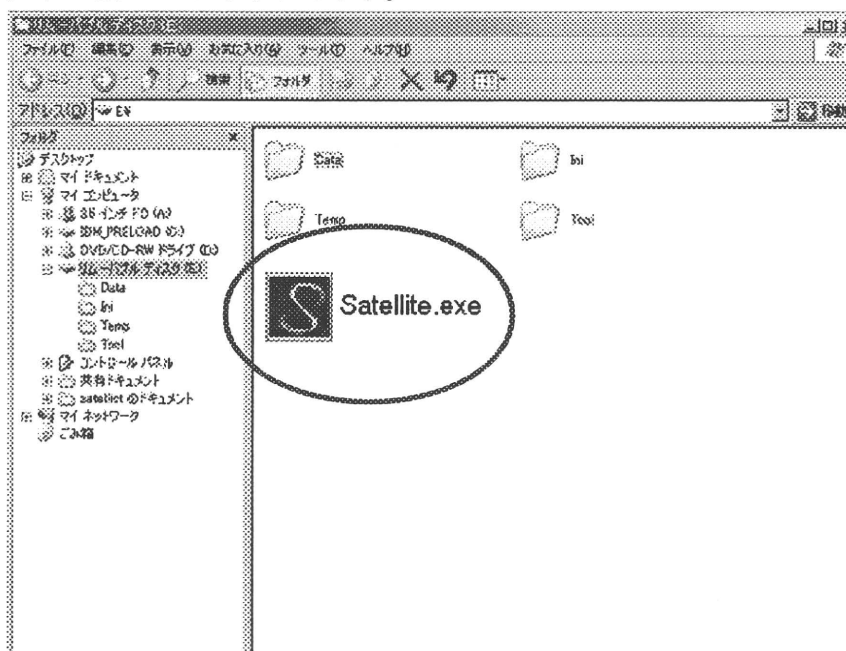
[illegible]

ファイル(F) 編集(E) 表示(V) お気に入り(A) ツール(T) ヘルプ(H)

検索 フォルダ

アドレス(D) E:¥

フォルダ

デスクトップ
マイ ドキュメント
マイ コンピュータ
3.5 インチ FD (A:)
IBM_PRELOAD (C:)
DVD/CD-RW ドライブ (D:)
リムーバブル ディスク (E:)
Data
Ini
Temp
Tool
コントロール パネル
共有ドキュメント
satellist のドキュメント
マイ ネットワーク
ごみ箱

Data
Ini
Temp
Tool
Satellite.exe